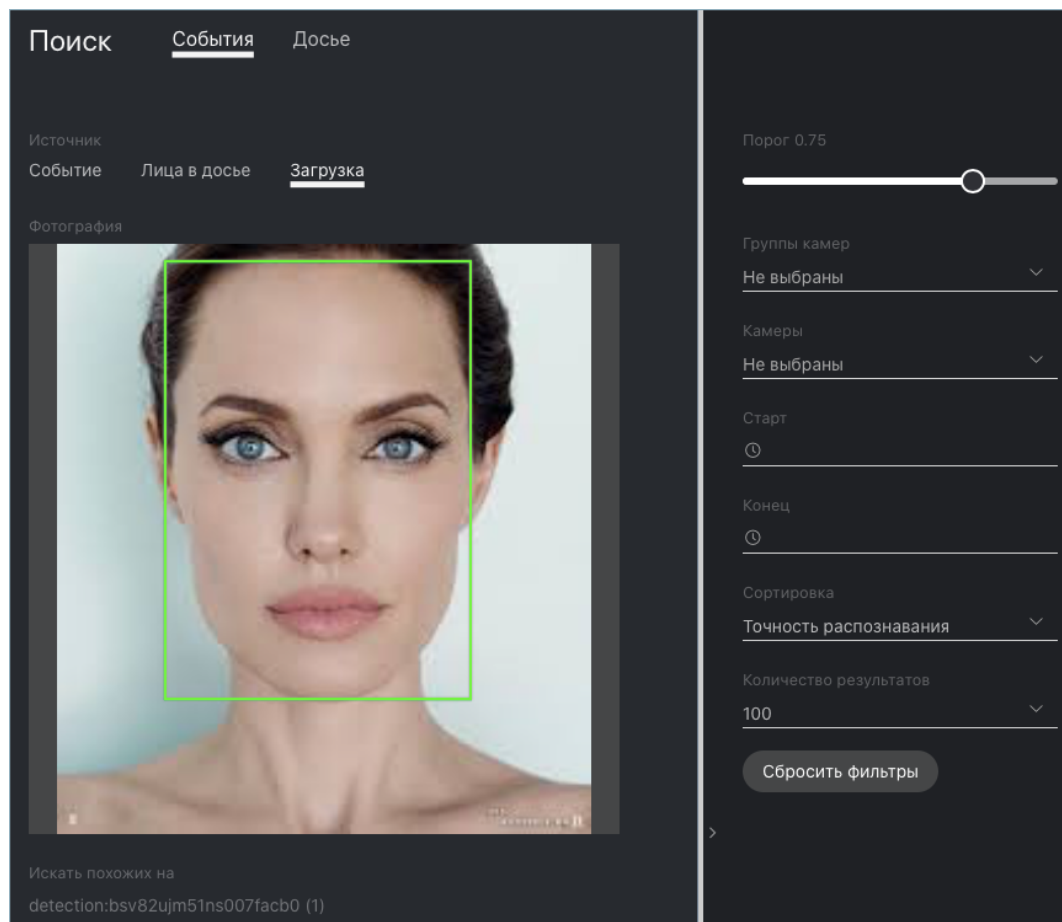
Поиск События Досье

Источник
Событие Лица в досье Загрузка

Фотография

Искать похожих на
detection:bsv82ujm51ns007facb0 (1)

Порог 0.75

Группы камер
Не выбраны

Камеры
Не выбраны

Старт

Конец

Сортировка
Точность распознавания

Количество результатов
100

Сбросить фильтры